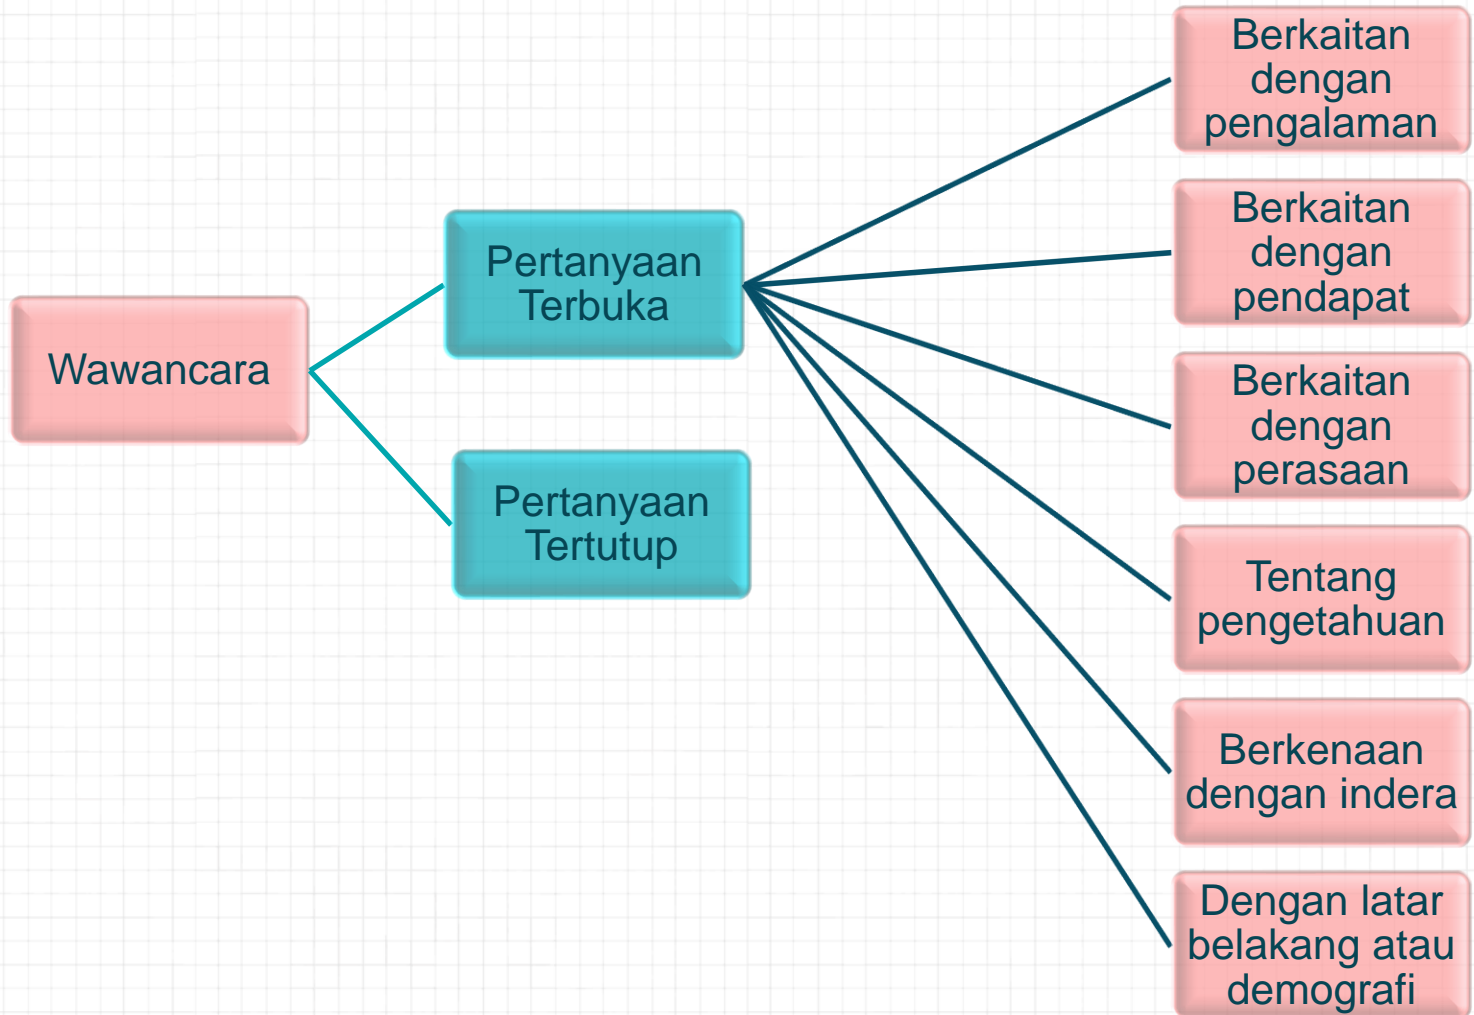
Wawancara

Pertanyaan Terbuka

Pertanyaan Tertutup

Berkaitan dengan pengalaman

Berkaitan dengan pendapat

Berkaitan dengan perasaan

Tentang pengetahuan

Berkenaan dengan indera

Dengan latar belakang atau demografi